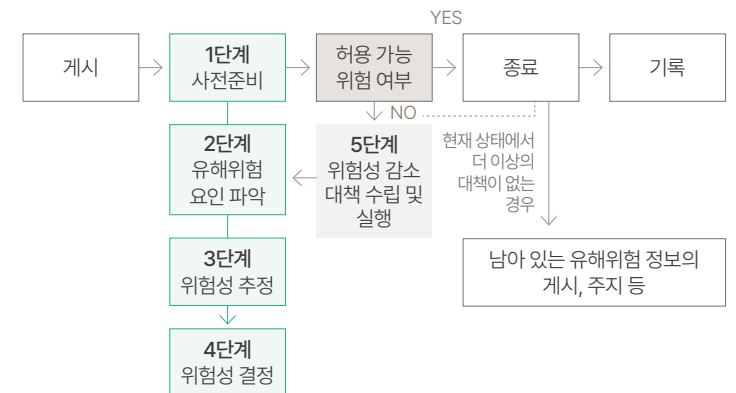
YES

게시

1단계
사전준비

허용 가능
위험 여부

종료

기록

NO

5단계
위험성 감소
대책 수립 및
실행

현재 상태에서
더 이상의
대책이 없는
경우

2단계
유해위험
요인 파악

3단계
위험성 추정

4단계
위험성 결정

남아 있는 유해위험 정보의
게시, 주지 등